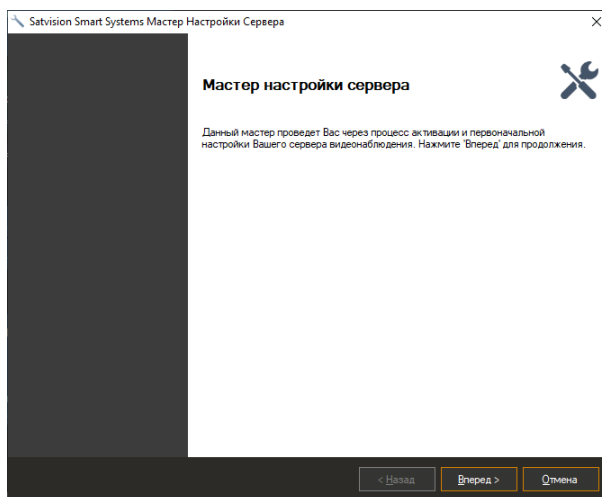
Satvision Smart Systems Мастер Настройки Сервера

×

Мастер настройки сервера

Данный мастер проведет Вас через процесс активации и первоначальной настройки Вашего сервера видеонаблюдения. Нажмите 'Вперед' для продолжения.

< Назад

Вперед >

Отмена